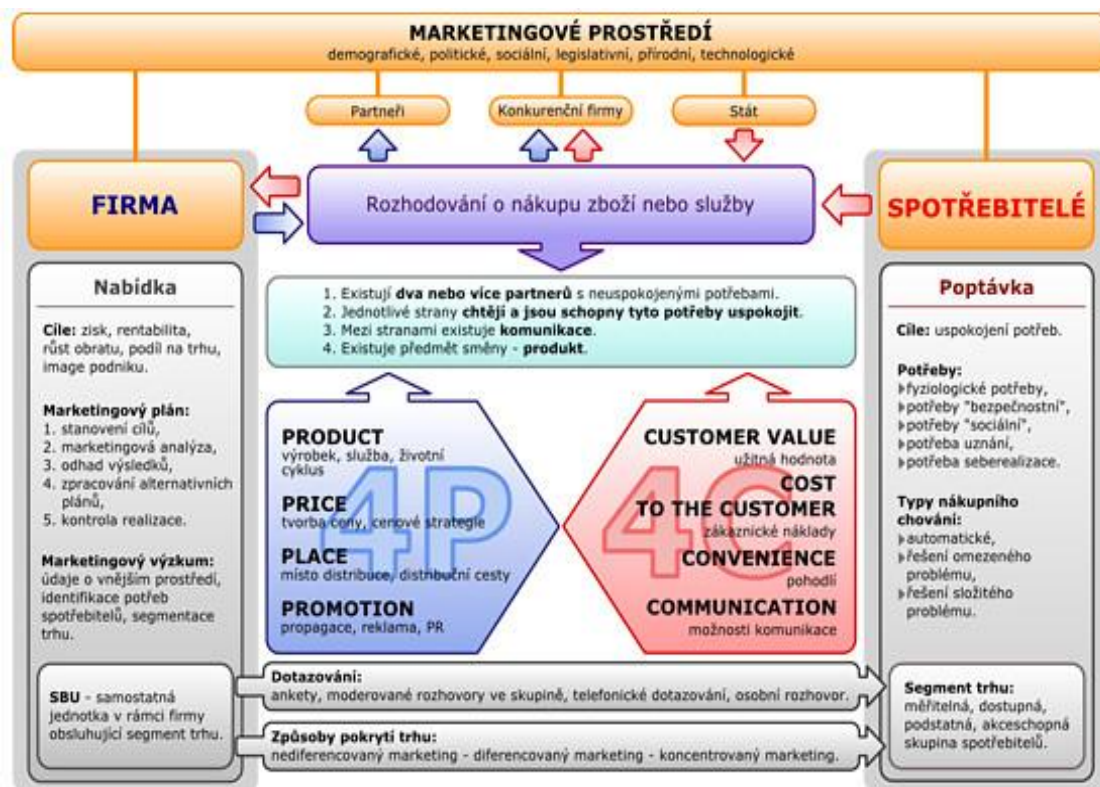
MARKETINGOVÉ PROSTŘEDÍ
demografické, politické, sociální, legislativní, přírodní, technologické

Partneři

Konkurenční firmy

Stát

FIRMA

Rozhodování o nákupu zboží nebo služby

SPOTŘEBITELÉ

Nabídka

Cíle: zisk, rentabilita, růst obratu, podíl na trhu, image podniku.

Marketingový plán:
1. stanovení cílů,
2. marketingová analýza,
3. odhad výsledků,
4. zpracování alternativních plánů,
5. kontrola realizace.

Marketingový výzkum: údaje o vnějším prostředí, identifikace potřeb spotřebitelů, segmentace trhu.

1. Existují dva nebo více partnerů s neuspokojenými potřebami.
2. Jednotlivé strany chtějí a jsou schopny tyto potřeby uspokojit.
3. Mezi stranami existuje komunikace.
4. Existuje předmět směny - produkt.

4P

PRODUCT
výrobek, služba, životní cyklus

PRICE
tvorba ceny, cenové strategie

PLACE
místo distribuce, distribuční cesty

PROMOTION
propagace, reklama, PR

4C

CUSTOMER VALUE
užitná hodnota

COST TO THE CUSTOMER
zákaznické náklady

CONVENIENCE
pohodlí

COMMUNICATION
možnosti komunikace

Poptávka

Cíle: uspokojení potřeb.

Potřeby:
fyziologické potřeby,
potřeby "bezpečnostní",
potřeby "sociální",
potřeba uznání,
potřeba seberealizace.

Typy nákupního chování:
automatické,
řešení omezeného problému,
řešení složitého problému.

SBU - samostatná jednotka v rámci firmy obsluhující segment trhu.

Dotazování:
ankety, moderované rozhovory ve skupině, telefonické dotazování, osobní rozhovor.

Způsoby pokrytí trhu:
nediferencovaný marketing - diferencovaný marketing - koncentrovaný marketing.

Segment trhu:
měřitelná, dostupná, podstatná, akceschopná skupina spotřebitelů.